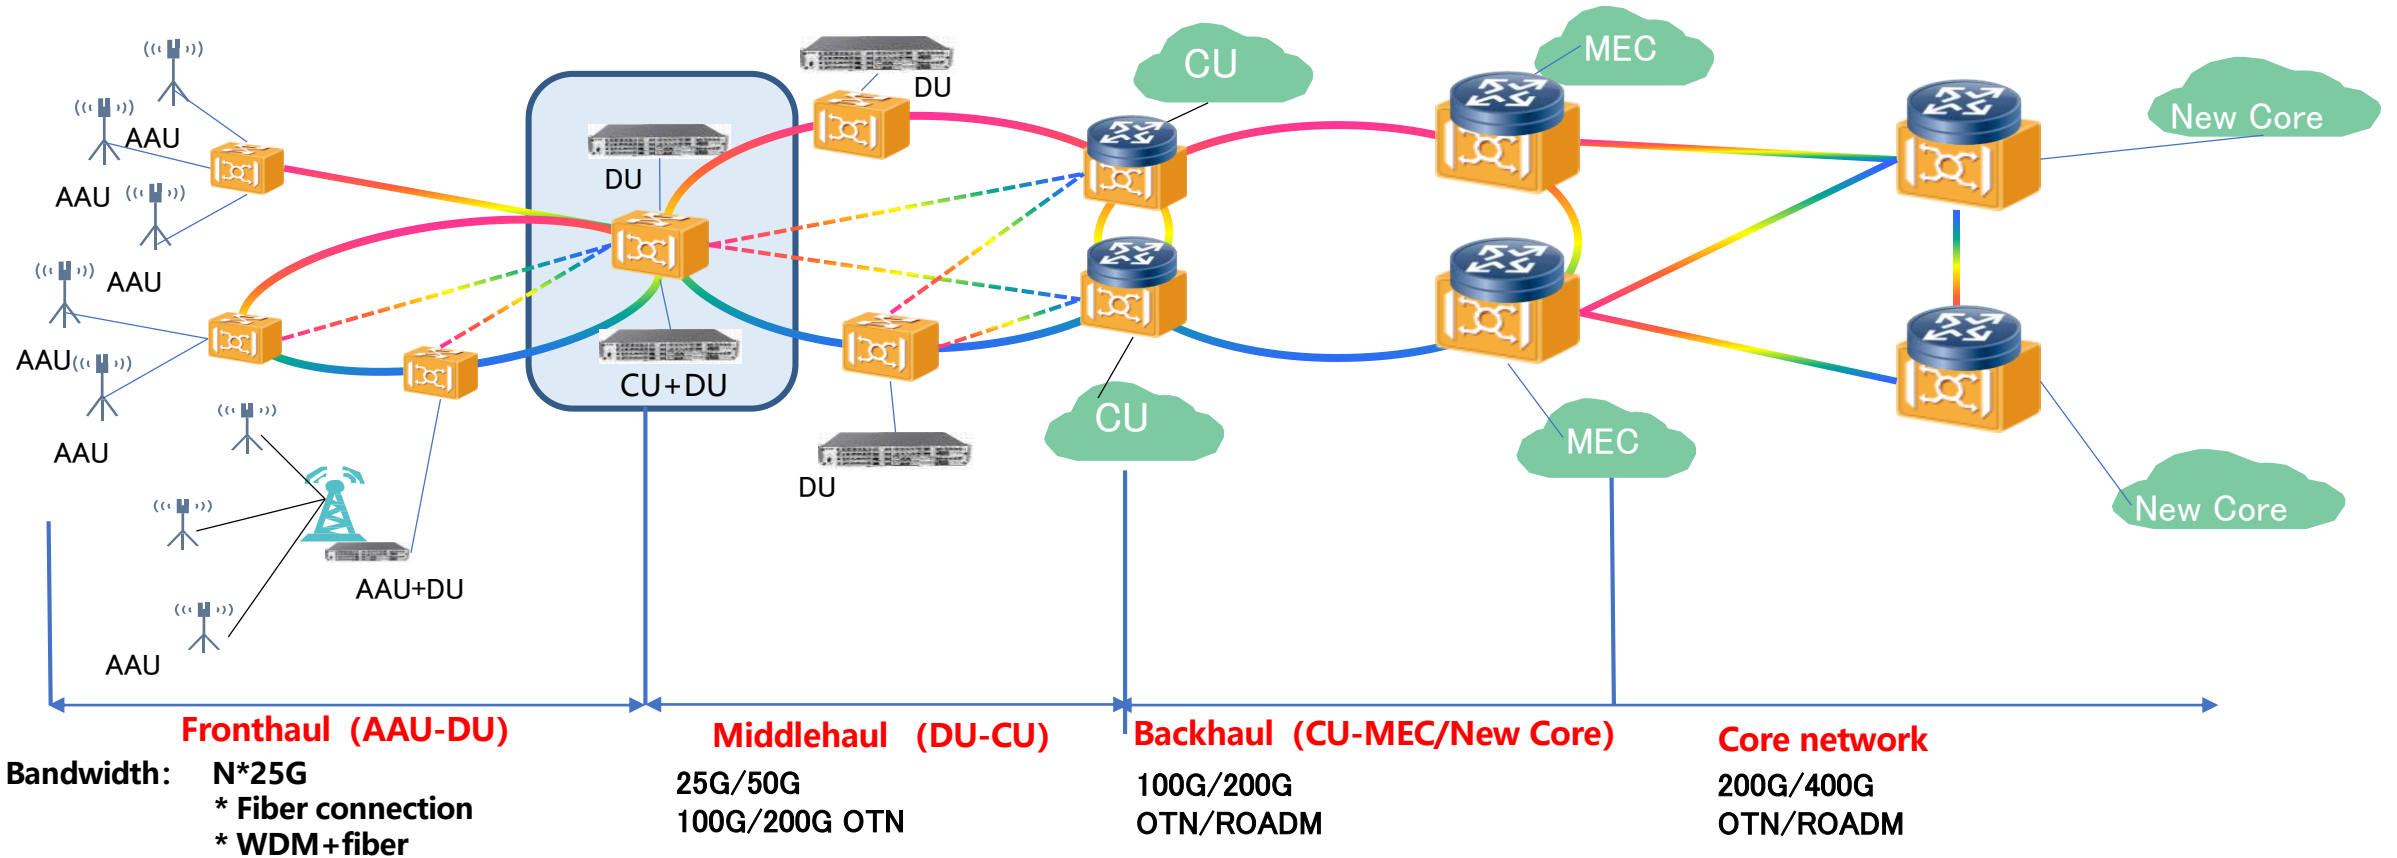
AAU
AAU
AAU
AAU
AAU
AAU
AAU+DU
DU
CU+DU
DU
DU
CU
CU
MEC
MEC
New Core
New Core

Fronthaul (AAU-DU)
Middlehaul (DU-CU)
Backhaul (CU-MEC/New Core)
Core network

Bandwidth: N*25G
* Fiber connection
* WDM+fiber

25G/50G
100G/200G OTN

100G/200G
OTN/ROADM

200G/400G
OTN/ROADM